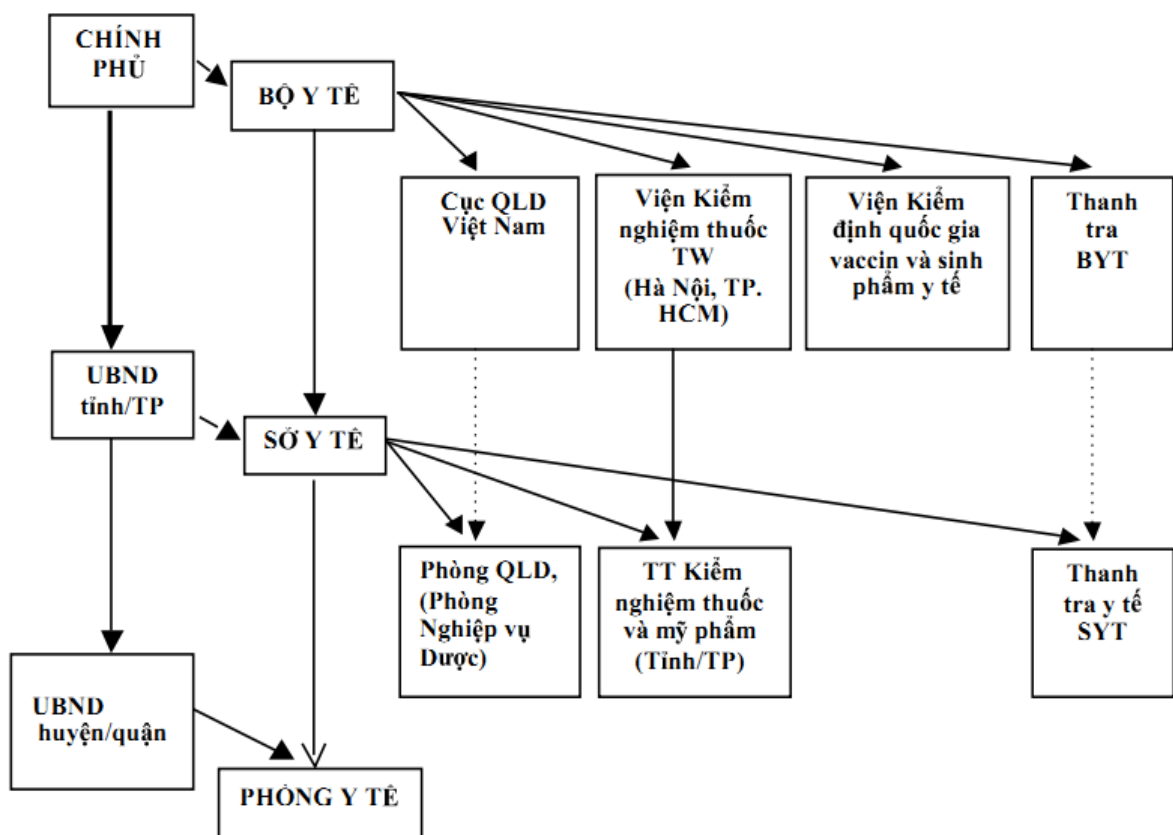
CHÍNH PHỦ

BỘ Y TẾ

Cục QLD Việt Nam

Viện Kiểm nghiệm thuốc TW (Hà Nội, TP. HCM)

Viện Kiểm định quốc gia vaccin và sinh phẩm y tế

Thanh tra BYT

UBND tỉnh/TP

SỞ Y TẾ

Phòng QLD, (Phòng Nghiệp vụ Dược)

TT Kiểm nghiệm thuốc và mỹ phẩm (Tỉnh/TP)

Thanh tra y tế SYT

UBND huyện/quận

PHÒNG Y TẾ